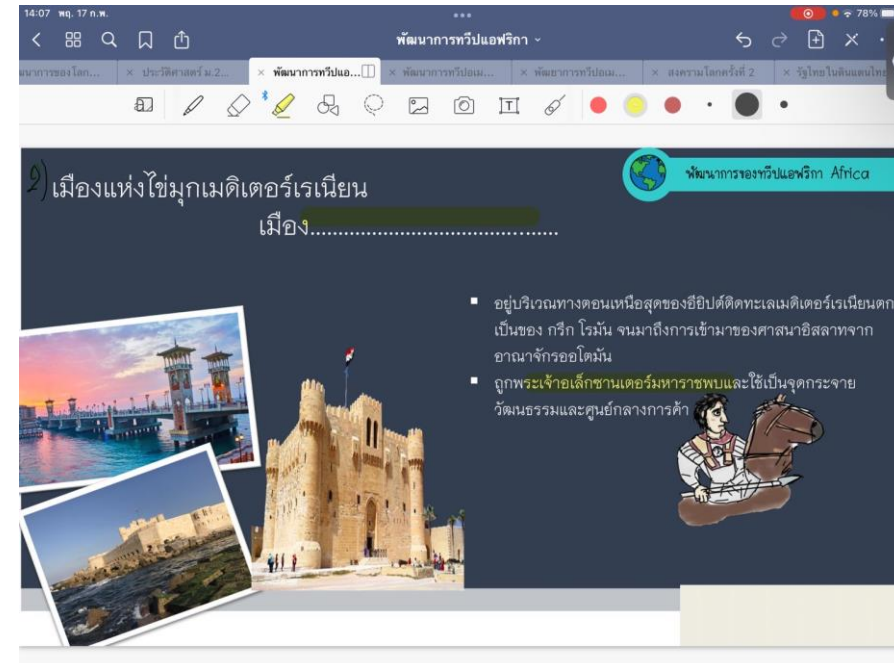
14:07 พฤ. 17 ก.พ.

78%

พัฒนาการทวีปแอฟริกา

นาการของโลก... ประวัติศาสตร์ ม.2... พัฒนาการทวีปแอ... พัฒนาการทวีปเอ... พัฒนาการทวีปอเม... สงครามโลกครั้งที่ 2 รัฐไทยในดินแดนไท

2) เมืองแห่งไข่มุกเมดิเตอร์เรเนียน

เมือง.......................................

พัฒนาการของทวีปแอฟริกา Africa

อยู่บริเวณทางตอนเหนือสุดของอียิปต์ติดทะเลเมดิเตอร์เรเนียนตก เป็นของ กรีก โรมัน จนมาถึงการเข้ามาของศาสนาอิสลามจาก อาณาจักรออโตมัน

ถูกพระเจ้าอเล็กซานเดอร์มหาราชพบและใช้เป็นจุดกระจาย วัฒนธรรมและศูนย์กลางการค้า